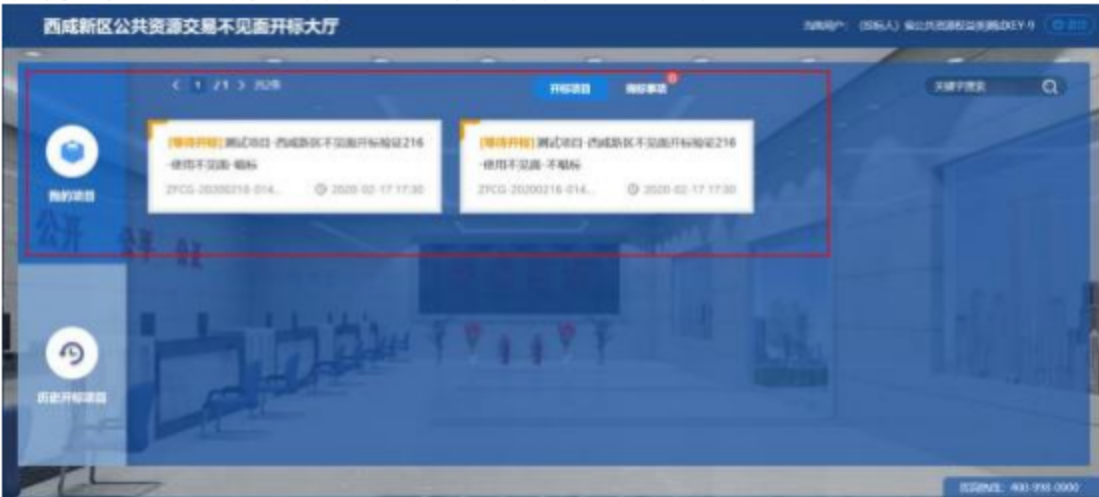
西咸新区公共资源交易不见面开标大厅

当前用户：（投标人）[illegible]

< 1 /1 > 2记录

开标项目

揭标事项

关键字搜索

我的项目

[等待开标] 测试项目-西咸新区不见面开标验证216-使用不见面-暗标

ZFCG-20200216-014...

2020-02-17 17:30

[等待开标] 测试项目-西咸新区不见面开标验证216-使用不见面-不暗标

ZFCG-20200216-014...

2020-02-17 17:30

历史开标项目

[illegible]：400-998-0000